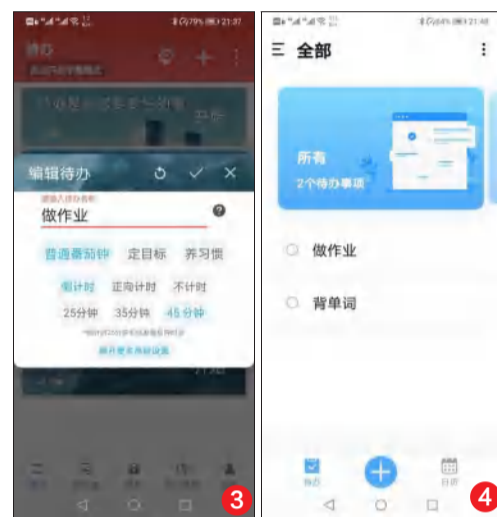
79% 21:37

待办

编辑待办

请输入待办名称

做作业

普通番茄钟 定目标 养习惯

倒计时 正向计时 不计时

25分钟 35分钟 45分钟

展开更多高级设置

3

21:48

三 全部

所有

2个待办事项

做作业

背单词

待办

日历

4